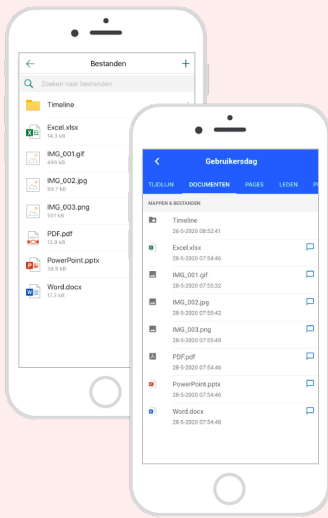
Bestanden

Zoeken naar bestanden

Timeline

Excel.xlsx
14.3 kB

IMG_001.gif
490 kB

IMG_002.jpg
69.7 kB

IMG_003.png
501 kB

PDF.pdf
12.8 kB

PowerPoint.pptx
39.9 kB

Word.docx
17.3 kB

Gebruikersdag

TIJDLIJN DOCUMENTEN PAGES LEDEN P

MAPPEN & BESTANDEN

Timeline
28-5-2020 08:52:41

Excel.xlsx
28-5-2020 07:54:46

IMG_001.gif
28-5-2020 07:55:32

IMG_002.jpg
28-5-2020 07:55:42

IMG_003.png
28-5-2020 07:55:49

PDF.pdf
28-5-2020 07:54:46

PowerPoint.pptx
28-5-2020 07:54:46

Word.docx
28-5-2020 07:54:48